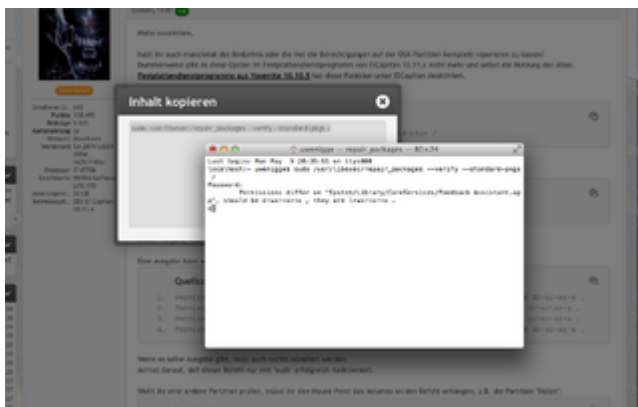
Hallo zusammen,

hast ihr auch manchmal das Bedürfnis oder die Not die Berechtigungen auf der OSX Partition komplett reparieren zu lassen? Dummerweise gibt es diese Option im Festplattendienstprogramm von ElCapitan 10.11.x nicht mehr und selbst die Nutzung des alten Festplattendienstprogramms aus Yosemite 10.10.5 hat diese Funktion unter ElCapitan deaktiviert.

Inhalt kopieren

sudo /usr/libexec/repair_packages --verify --standard-pkgs /

uwenigge — repair_packages — 80×24

Last login: Mon May 9 20:35:51 on ttys000
localhost:~ uwenigge$ sudo /usr/libexec/repair_packages --verify --standard-pkgs /
Password:
Permissions differ on "System/Library/CoreServices/Feedback Assistant.app", should be drwxrwxrwx , they are lrwxrwxrwx .

Eine Ausgabe kann so

Quelle

Wenn es keine Ausgabe gibt, muss auch nichts repariert werden.
Achtet darauf, daß dieser Befehl nur mit "sudo" erfolgreich funktioniert.

Wollt ihr eine andere Partition prüfen, müsst ihr den Mount Point des Volumes an den Befehl anhängen, z.B. die Partition "Daten".

Fortgeschritten
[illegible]